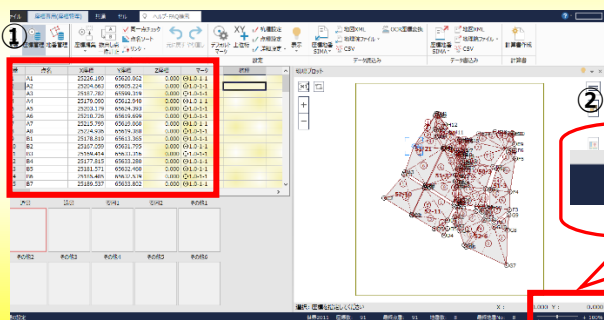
①

②

| | 点名 | X座標 | Y座標 | Z座標 | マーク |
|---|---|---|---|---|---|
| | A1 | 25226.180 | 65620.862 | 0.000 | 1-1-1 |
| | A2 | 25204.563 | 65605.224 | 0.000 | 1-1-1 |
| | A3 | 25187.782 | 65599.319 | 0.000 | 1-1-1 |
| | A4 | 25179.000 | 65612.948 | 0.000 | 1-1-1 |
| | A5 | 25203.179 | 65624.393 | 0.000 | 1-1-1 |
| | A6 | 25210.726 | 65619.659 | 0.000 | 1-1-1 |
| | A7 | 25215.795 | 65620.808 | 0.000 | 1-1-1 |
| | A8 | 25224.935 | 65629.308 | 0.000 | 1-1-1 |
| | B1 | 25178.810 | 65613.365 | 0.000 | 1-1-1 |
| | B2 | 25167.039 | 65621.775 | 0.000 | 1-1-1 |
| | B3 | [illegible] | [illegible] | 0.000 | 1-1-1 |
| | B4 | 25177.815 | 65633.288 | 0.000 | 1-1-1 |
| | B5 | 25181.571 | 65632.408 | 0.000 | 1-1-1 |
| | B6 | 25186.373 | 65633.208 | 0.000 | 1-1-1 |
| | B7 | 25189.537 | 65633.802 | 0.000 | 1-1-1 |

ヘルプ・FAQ検索

平面図 プロット

座標 キャンセル 元に戻す やり直し 表示 座標取込 SIMA 地区XML 地理院ファイル CSV 計算書作成

編集 座標値を指定してください

X: Y: 100%